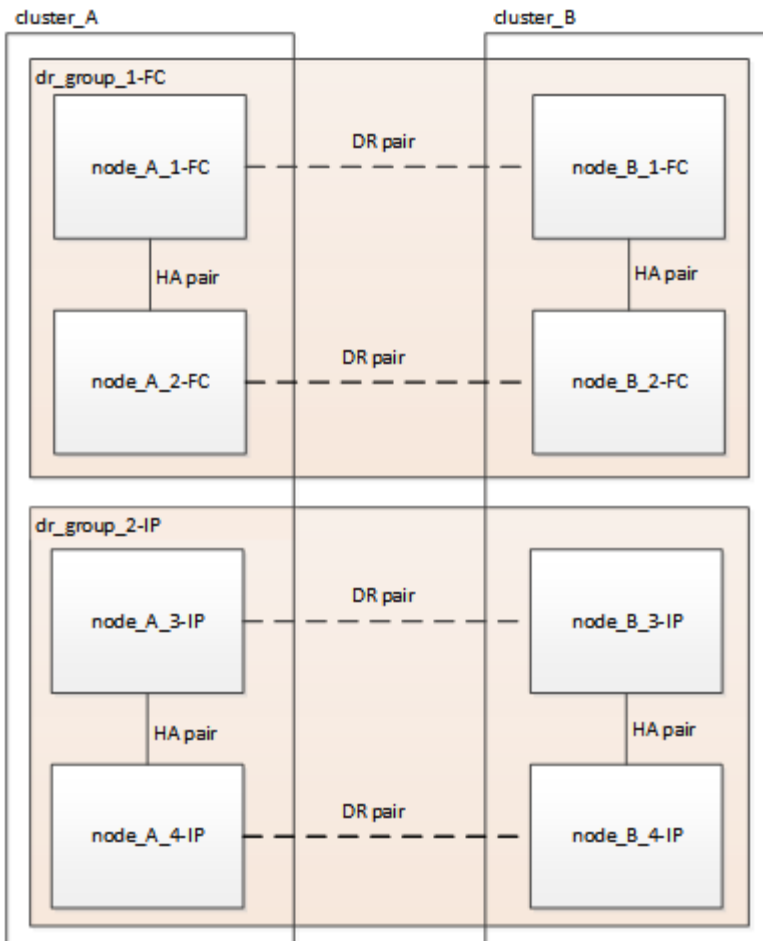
cluster_A

cluster_B

dr_group_1-FC

node_A_1-FC

DR pair

node_B_1-FC

HA pair

HA pair

node_A_2-FC

DR pair

node_B_2-FC

dr_group_2-IP

node_A_3-IP

DR pair

node_B_3-IP

HA pair

HA pair

node_A_4-IP

DR pair

node_B_4-IP